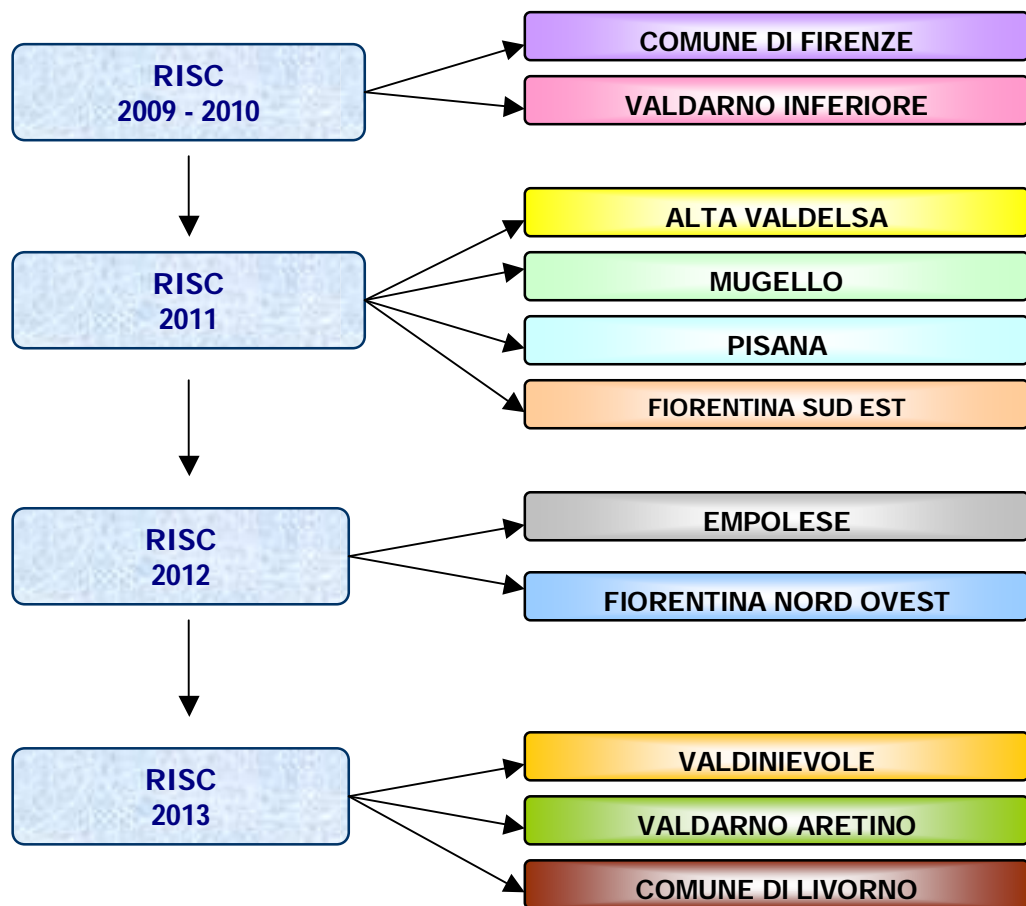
RISC
2009 - 2010

COMUNE DI FIRENZE

VALDARNO INFERIORE

RISC
2011

ALTA VALDELSA

MUGELLO

PISANA

FIORENTINA SUD EST

RISC
2012

EMPOLESE

FIORENTINA NORD OVEST

RISC
2013

VALDINIEVOLE

VALDARNO ARETINO

COMUNE DI LIVORNO